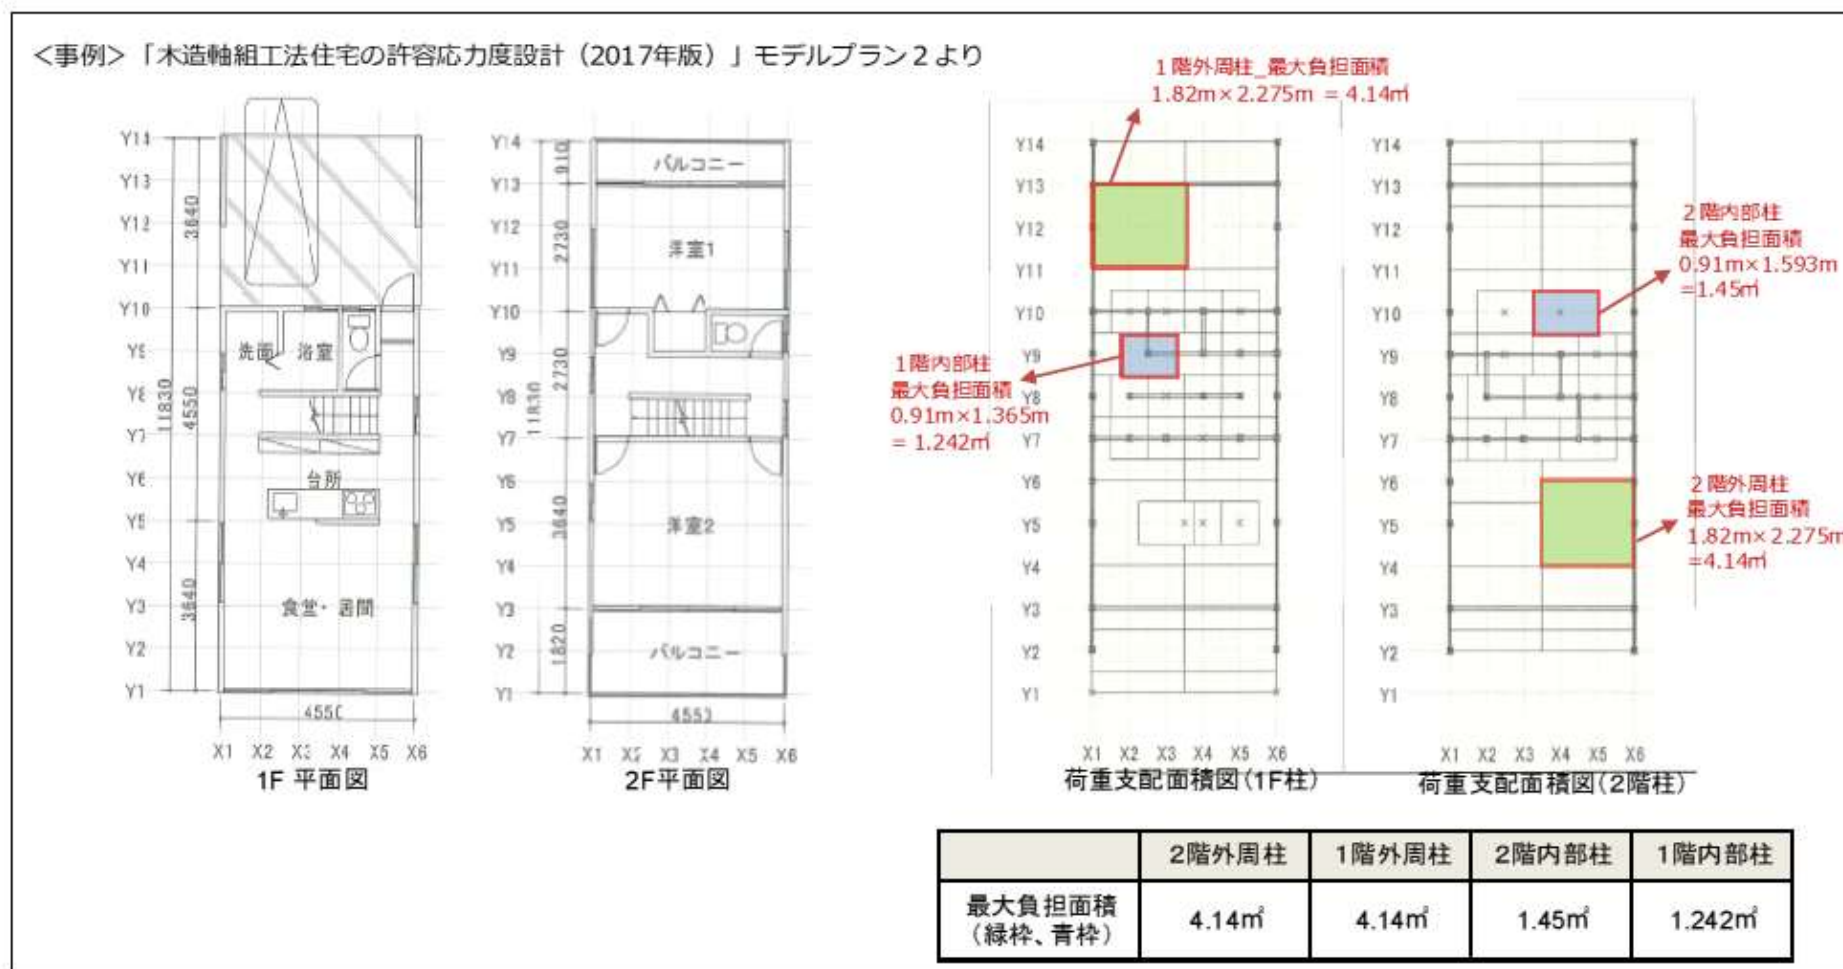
<事例>「木造軸組工法住宅の許容応力度設計（2017年版）」モデルプラン２より

Y14
Y13
Y12
Y11
Y10
Y9
Y8
Y7
Y6
Y5
Y4
Y3
Y2
Y1
3640
11830
4550
3640
洗面
浴室
台所
食堂・居間
4550
X1 X2 X3 X4 X5 X6
1F 平面図

Y14
Y13
Y12
Y11
Y10
Y9
Y8
Y7
Y6
Y5
Y4
Y3
Y2
Y1
910
2730
2730
11830
3640
1820
バルコニー
洋室1
洋室2
バルコニー
4550
X1 X2 X3 X4 X5 X6
2F平面図

1階外周柱_最大負担面積
1.82m×2.275m ＝4.14㎡

1階内部柱
最大負担面積
0.91m×1.365m
＝1.242㎡

Y14
Y13
Y12
Y11
Y10
Y9
Y8
Y7
Y6
Y5
Y4
Y3
Y2
Y1
X1 X2 X3 X4 X5 X6
荷重支配面積図（1F柱）

2階内部柱
最大負担面積
0.91m×1.593m
＝1.45㎡

2階外周柱
最大負担面積
1.82m×2.275m
＝4.14㎡

Y14
Y13
Y12
Y11
Y10
Y9
Y8
Y7
Y6
Y5
Y4
Y3
Y2
Y1
X1 X2 X3 X4 X5 X6
荷重支配面積図（2階柱）

| | 2階外周柱 | 1階外周柱 | 2階内部柱 | 1階内部柱 |
|---|---|---|---|---|
| 最大負担面積（緑枠、青枠） | 4.14㎡ | 4.14㎡ | 1.45㎡ | 1.242㎡ |